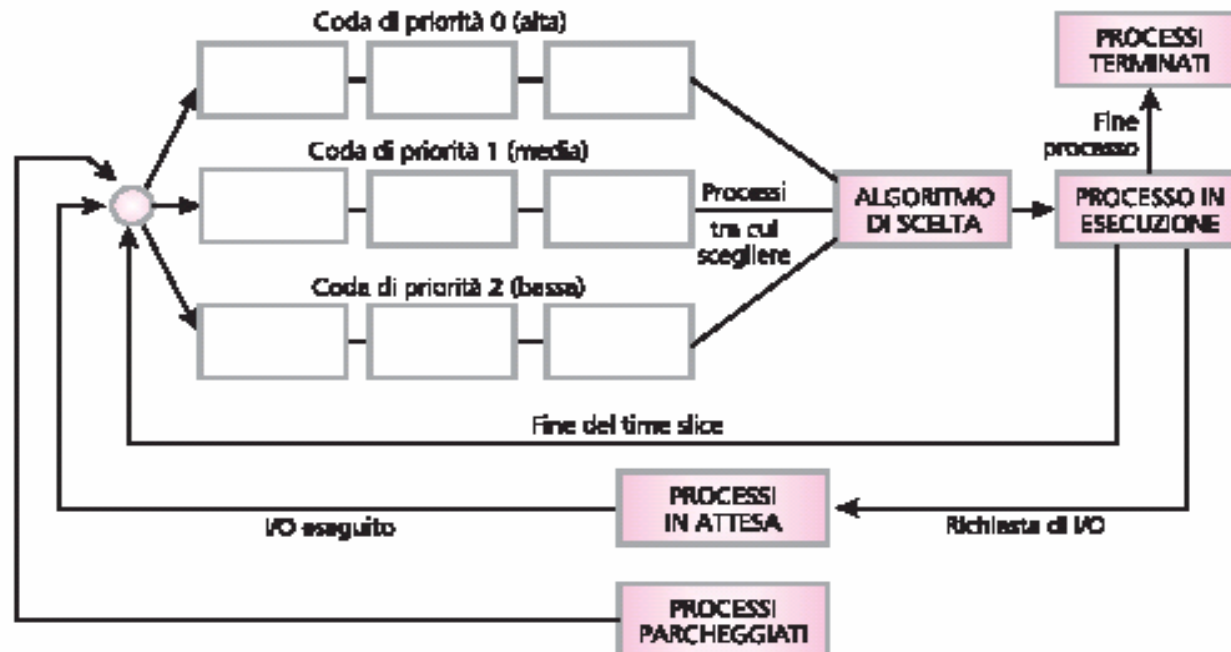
Coda di priorità 0 (alta)

PROCESSI TERMINATI

Fine processo

Coda di priorità 1 (media)

Processi tra cui scegliere

ALGORITMO DI SCELTA

PROCESSO IN ESECUZIONE

Coda di priorità 2 (bassa)

Fine del time slice

PROCESSI IN ATTESA

I/O eseguito

Richiesta di I/O

PROCESSI PARCHEGGIATI